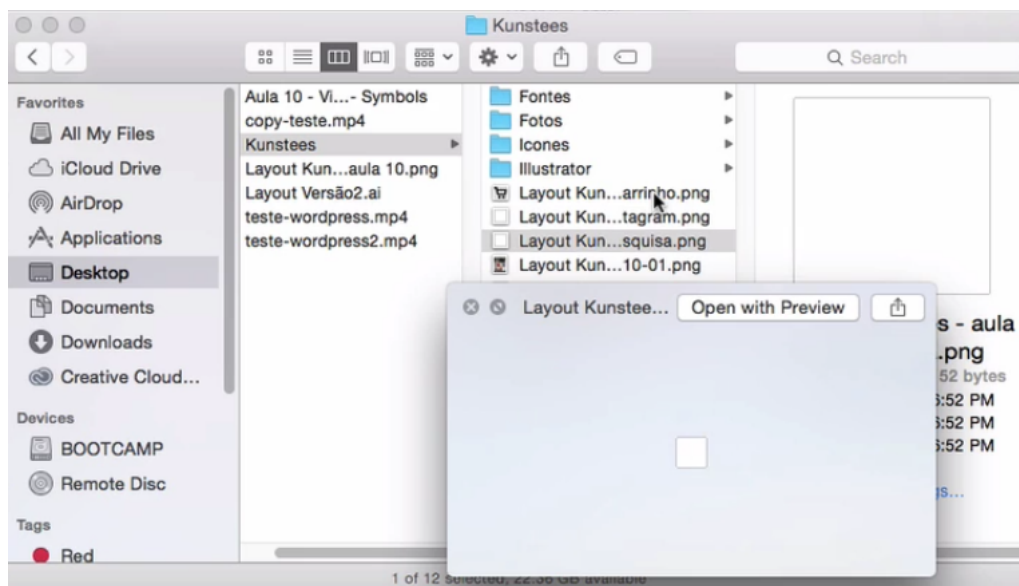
Kunstees

Search

Favorites
All My Files
iCloud Drive
AirDrop
Applications
Desktop
Documents
Downloads
Creative Cloud...

Devices
BOOTCAMP
Remote Disc

Tags
Red

Aula 10 - Vi...- Symbols
copy-teste.mp4
Kunstees
Layout Kun...aula 10.png
Layout Versão2.ai
teste-wordpress.mp4
teste-wordpress2.mp4

Fontes
Fotos
Icones
Illustrator
Layout Kun...arrinho.png
Layout Kun...tagram.png
Layout Kun...squisa.png
Layout Kun...10-01.png

Layout Kunstee...
Open with Preview

s - aula
.png
52 bytes
:52 PM
:52 PM
:52 PM
s...

1 of 12 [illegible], 22.36 GB available